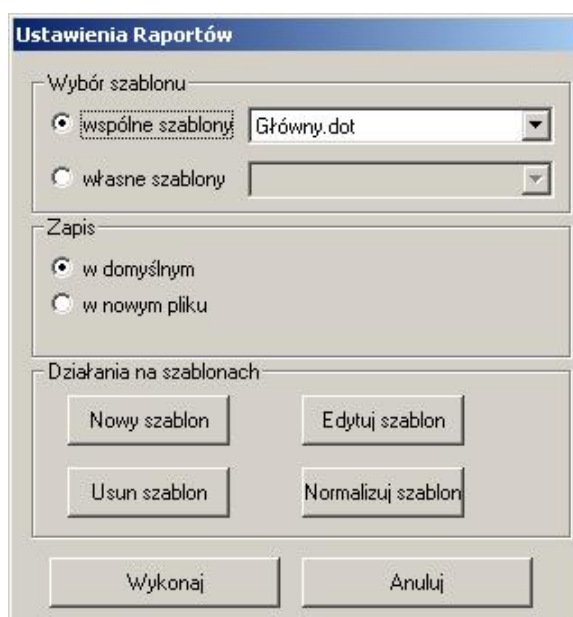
Ustawienia Raportów

Wybór szablonu

wspólne szablony

Główny.dot

własne szablony

Zapis

w domyślnym

w nowym pliku

Działania na szablonach

Nowy szablon

Edytuj szablon

Usun szablon

Normalizuj szablon

Wykonaj

Anuluj